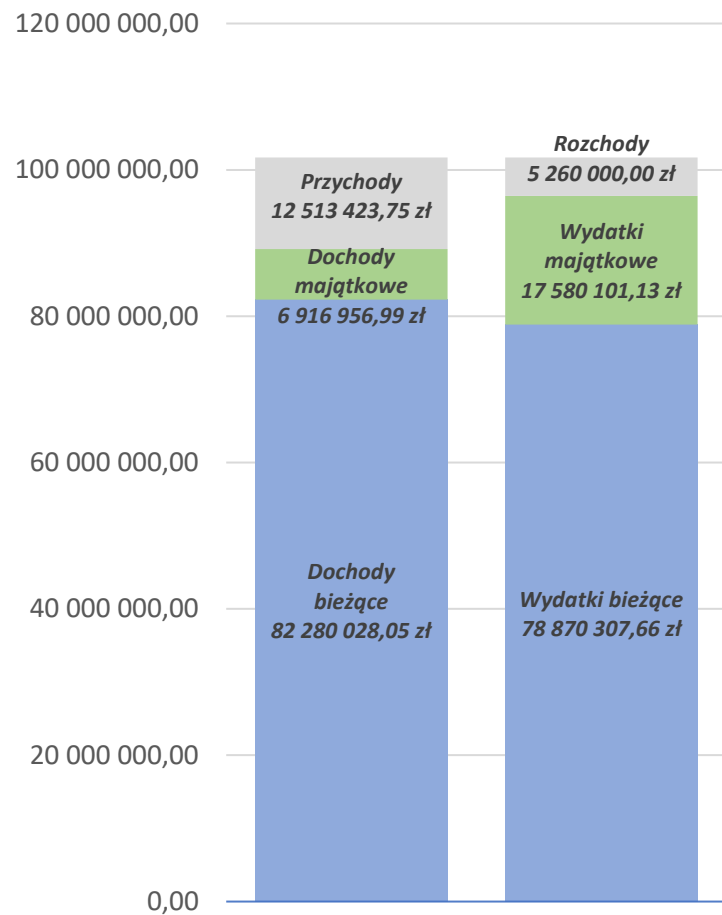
120 000 000,00
100 000 000,00
80 000 000,00
60 000 000,00
40 000 000,00
20 000 000,00
0,00

Przychody
12 513 423,75 zł

Dochody majątkowe
6 916 956,99 zł

Dochody bieżące
82 280 028,05 zł

Rozchody
5 260 000,00 zł

Wydatki majątkowe
17 580 101,13 zł

Wydatki bieżące
78 870 307,66 zł